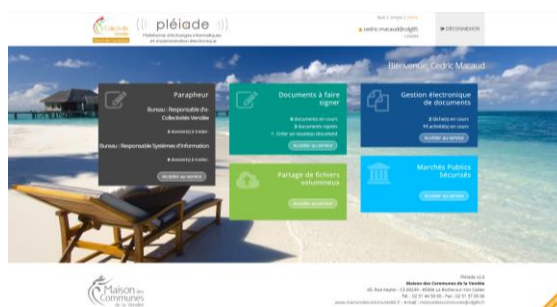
pléiade

Plateforme d'échanges informatiques et d'administration électronique

cedric.macaud@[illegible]

DÉCONNEXION

Bienvenue, Cedric Macaud

Parapheur

Bureau : Responsable dis Collectivités Vendée

0 dossier(s) à traiter

Bureau : Responsable Systèmes d'information

0 dossier(s) à traiter

Accéder au service

Documents à faire signer

0 documents en cours

0 documents signés

+ Créer un nouveau document

Accéder au service

Gestion électronique de documents

2 dossiers en cours

19 archivés en cours

Accéder au service

Partage de fichiers volumineux

Accéder au service

Marchés Publics Sécurisés

Accéder au service

Maison des Communes de la Vendée

Pléiade v2.0

Maison des Communes de la Vendée

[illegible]